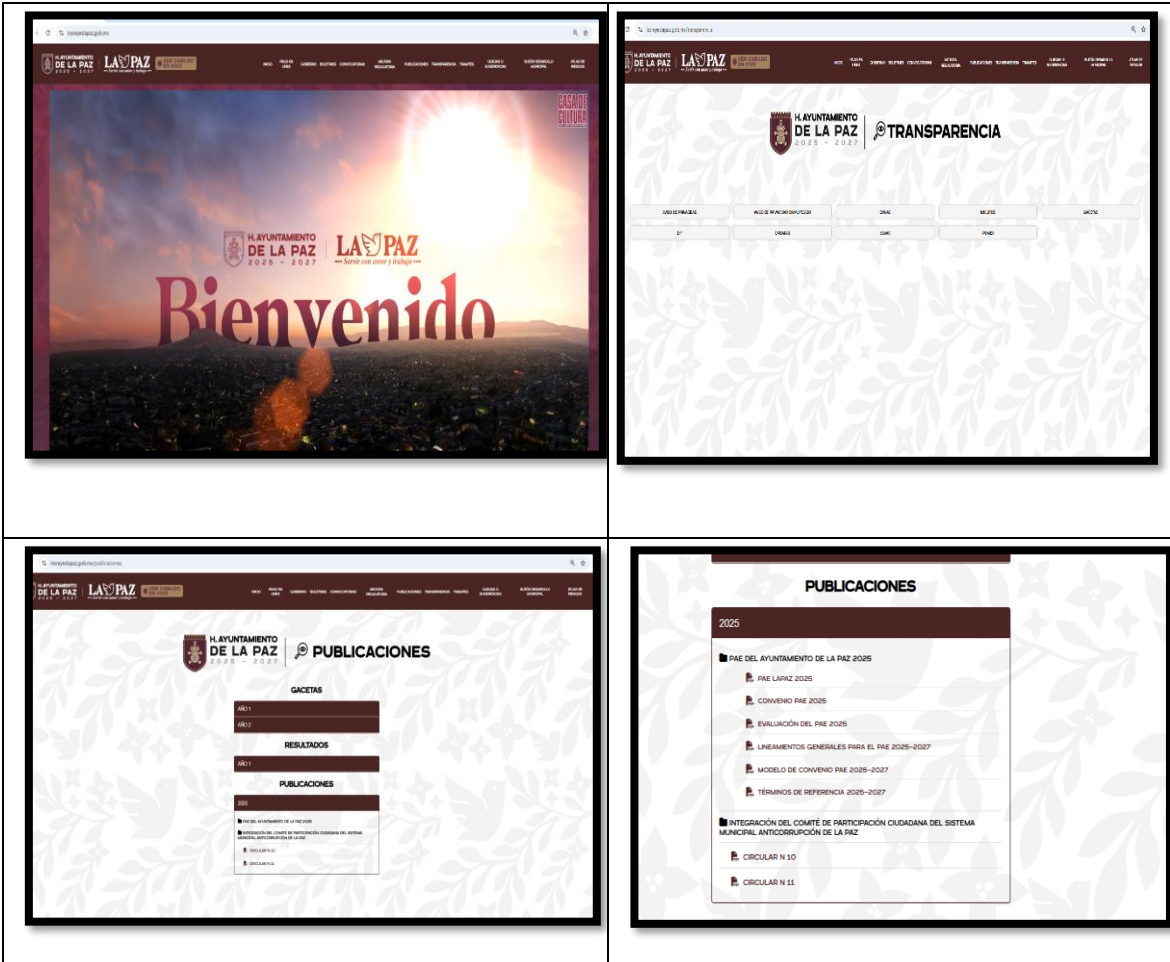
H. AYUNTAMIENTO DE LA PAZ 2025 - 2027 | LA PAZ Servir con amor y trabajo

INICIO PAGOS EN LINEA GOBIERNO BOLETINES CONVOCATORIAS MEJORA REGULATORIA PUBLICACIONES TRANSPARENCIA TRÁMITES QUEJAS O SUGERENCIAS BUEN DESARROLLO MUNICIPAL ATLAS DE RIESGOS

CASA DE CULTURA

H. AYUNTAMIENTO DE LA PAZ 2025 - 2027 | LA PAZ Servir con amor y trabajo

Bienvenido

H. AYUNTAMIENTO DE LA PAZ 2025 - 2027 | TRANSPARENCIA

| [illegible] | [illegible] | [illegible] | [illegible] | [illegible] |
|---|---|---|---|---|
| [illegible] | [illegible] | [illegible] | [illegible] | |

H. AYUNTAMIENTO DE LA PAZ 2025 - 2027 | PUBLICACIONES

GACETAS

AÑO 1

AÑO 2

RESULTADOS

AÑO 1

PUBLICACIONES

2025

PAE DEL AYUNTAMIENTO DE LA PAZ 2025

INTEGRACIÓN DEL COMITÉ DE PARTICIPACIÓN CIUDADANA DEL SISTEMA MUNICIPAL ANTICORRUPCIÓN DE LA PAZ

CIRCULAR N 10

CIRCULAR N 11

PUBLICACIONES

2025

PAE DEL AYUNTAMIENTO DE LA PAZ 2025

PAE LAPAZ 2025

CONVENIO PAE 2025

EVALUACIÓN DEL PAE 2025

LINEAMIENTOS GENERALES PARA EL PAE 2025-2027

MODELO DE CONVENIO PAE 2025-2027

TÉRMINOS DE REFERENCIA 2025-2027

INTEGRACIÓN DEL COMITÉ DE PARTICIPACIÓN CIUDADANA DEL SISTEMA MUNICIPAL ANTICORRUPCIÓN DE LA PAZ

CIRCULAR N 10

CIRCULAR N 11